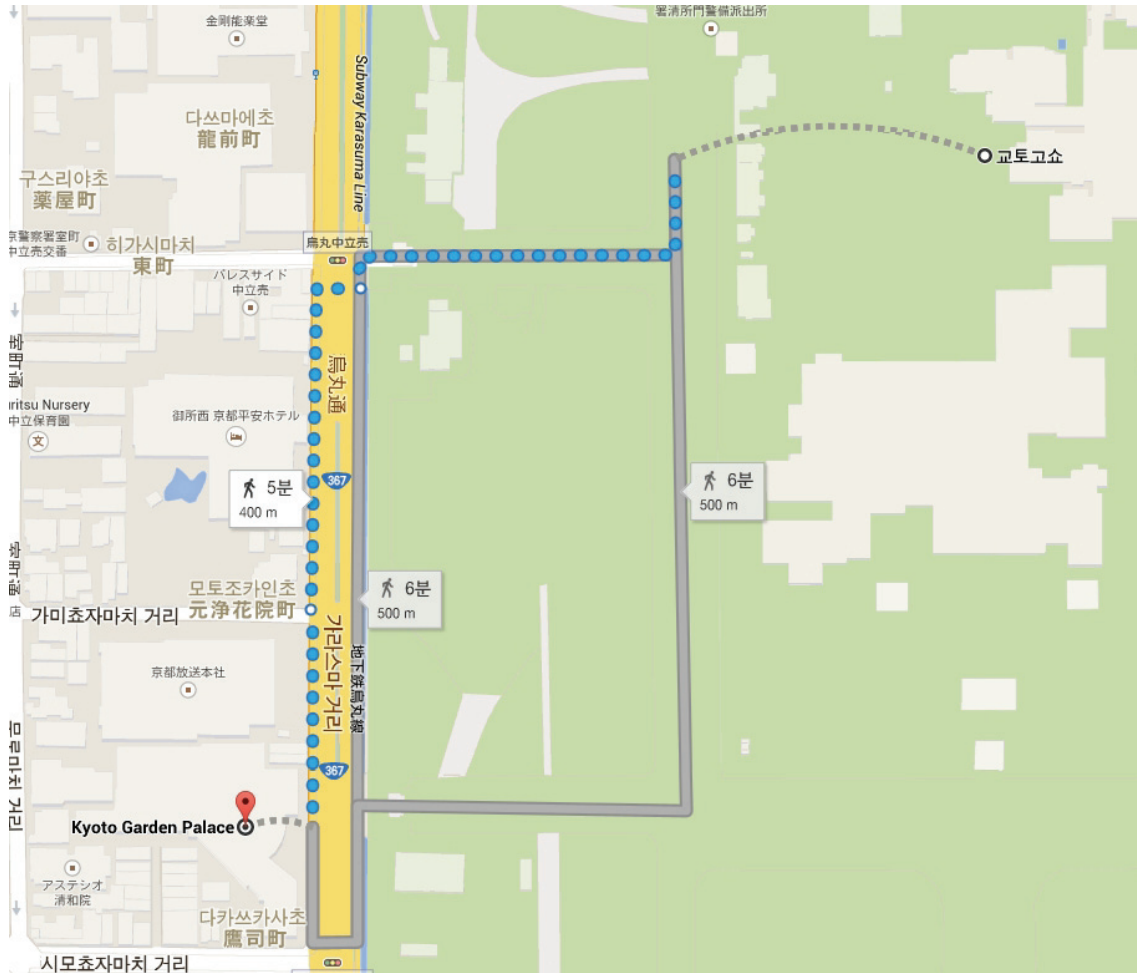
金剛能楽堂

署清所門警備派出所

다쓰마에초
龍前町

Subway Karasuma Line

교토고쇼

구스리야초
薬屋町

京警察署室町
中立売交番

히가시마치
東町

烏丸中立売

パレスサイド
中立売

室町通

ritsu Nursery
中立保育園

文

烏丸通

御所西 京都平安ホテル

367

5분
400 m

6분
500 m

室町通

모토조카인초
元浄花院町

가미쵸자마치 거리

6분
500 m

가라스마 거리

地下鉄烏丸線

京都放送本社

367

무로마치 거리

Kyoto Garden Palace

アステシオ
清和院

다카쓰카사초
鷹司町

시모쵸자마치 거리